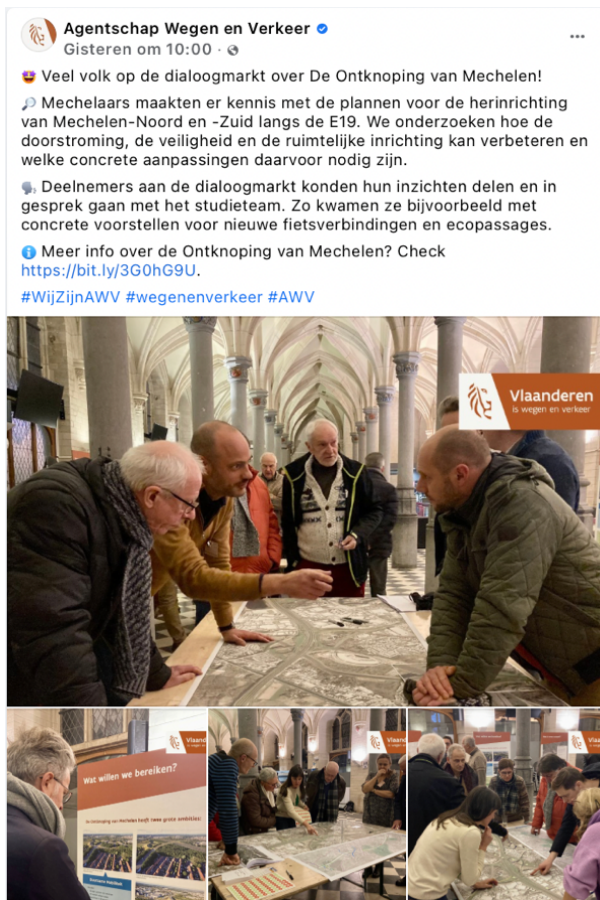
Agentschap Wegen en Verkeer
Gisteren om 10:00 ·

😍 Veel volk op de dialoogmarkt over De Ontknoping van Mechelen!

🔎 Mechelaars maakten er kennis met de plannen voor de herinrichting van Mechelen-Noord en -Zuid langs de E19. We onderzoeken hoe de doorstroming, de veiligheid en de ruimtelijke inrichting kan verbeteren en welke concrete aanpassingen daarvoor nodig zijn.

🗣️ Deelnemers aan de dialoogmarkt konden hun inzichten delen en in gesprek gaan met het studieteam. Zo kwamen ze bijvoorbeeld met concrete voorstellen voor nieuwe fietsverbindingen en ecopassages.

ℹ️ Meer info over de Ontknoping van Mechelen? Check https://bit.ly/3G0hG9U.

#WijZijnAWV #wegenenverkeer #AWV

Vlaanderen
is wegen en verkeer

Wat willen we bereiken?

De Ontknoping van Mechelen heeft twee grote ambities:

Vlaan

Vlaan